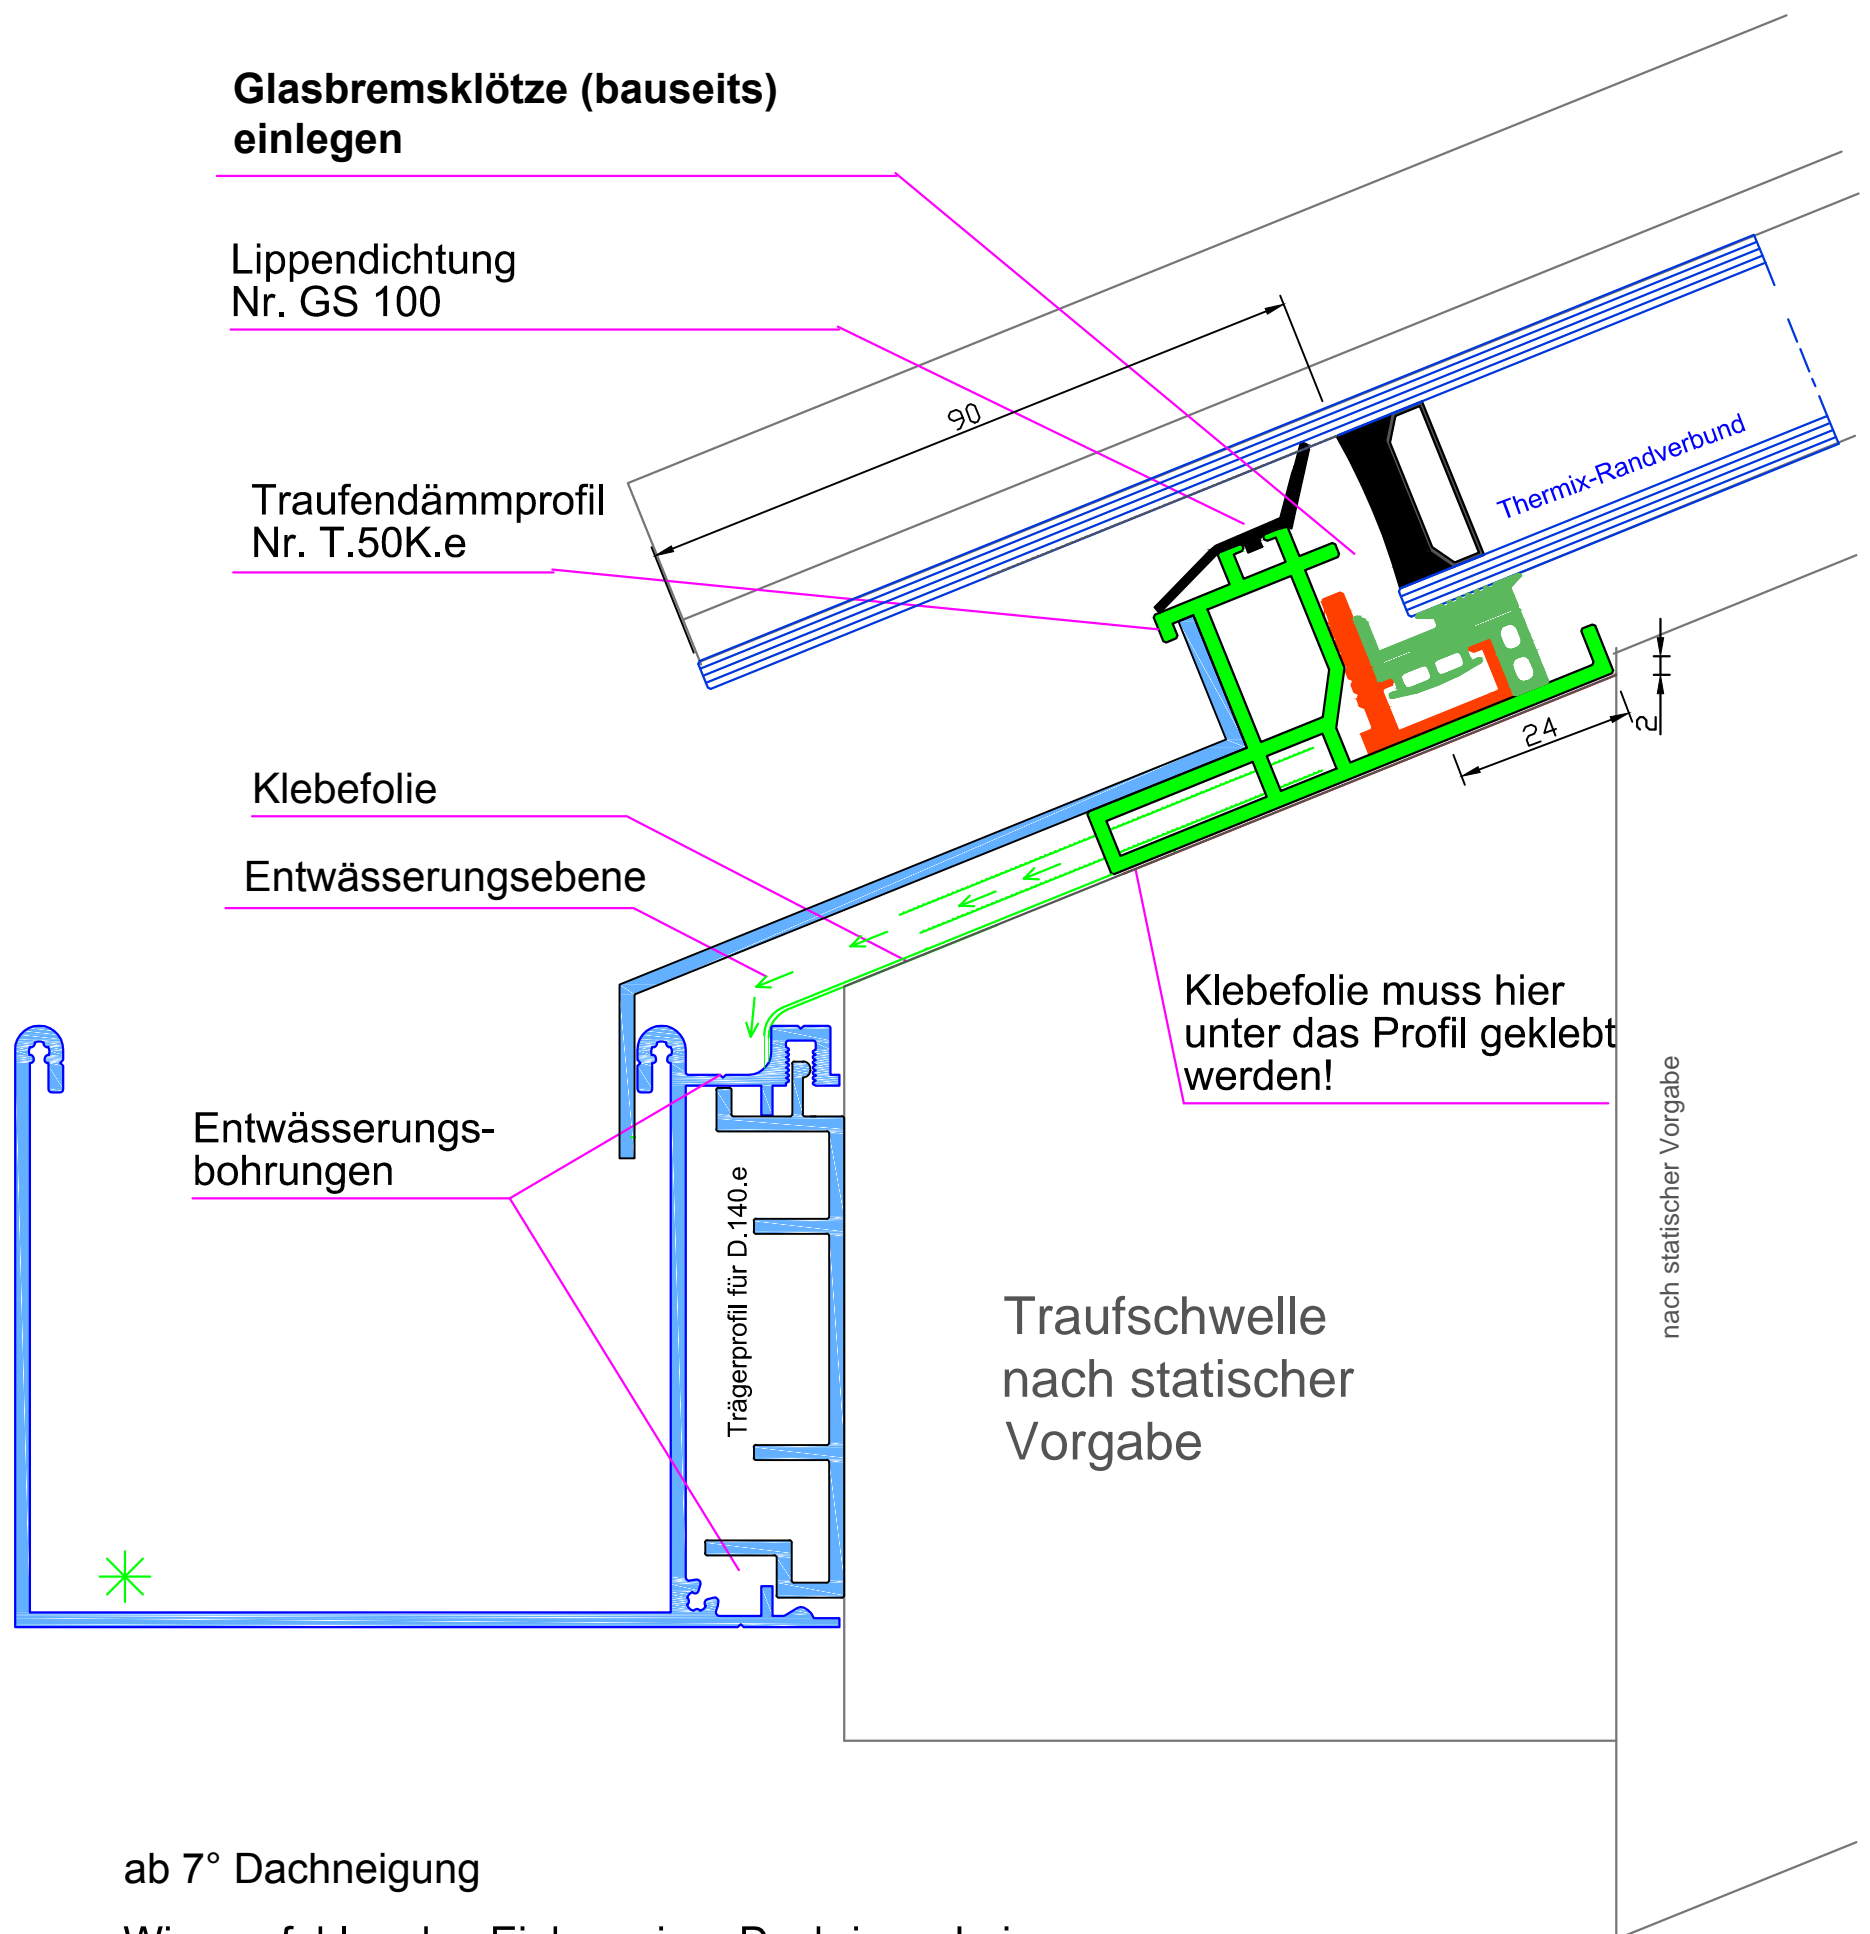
Glasbremsklötze (bauseits) einlegen

Lippendichtung
Nr. GS 100

90

Traufendämmprofil
Nr. T.50K.e

Thermix-Randverbund

24

2

Klebefolie

Entwässerungsebene

Klebefolie muss hier unter das Profil geklebt werden!

Entwässerungsbohrungen

Trägerprofil für D.140.e

nach statischer Vorgabe

Traufschwelle
nach statischer
Vorgabe

ab 7° Dachneigung

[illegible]